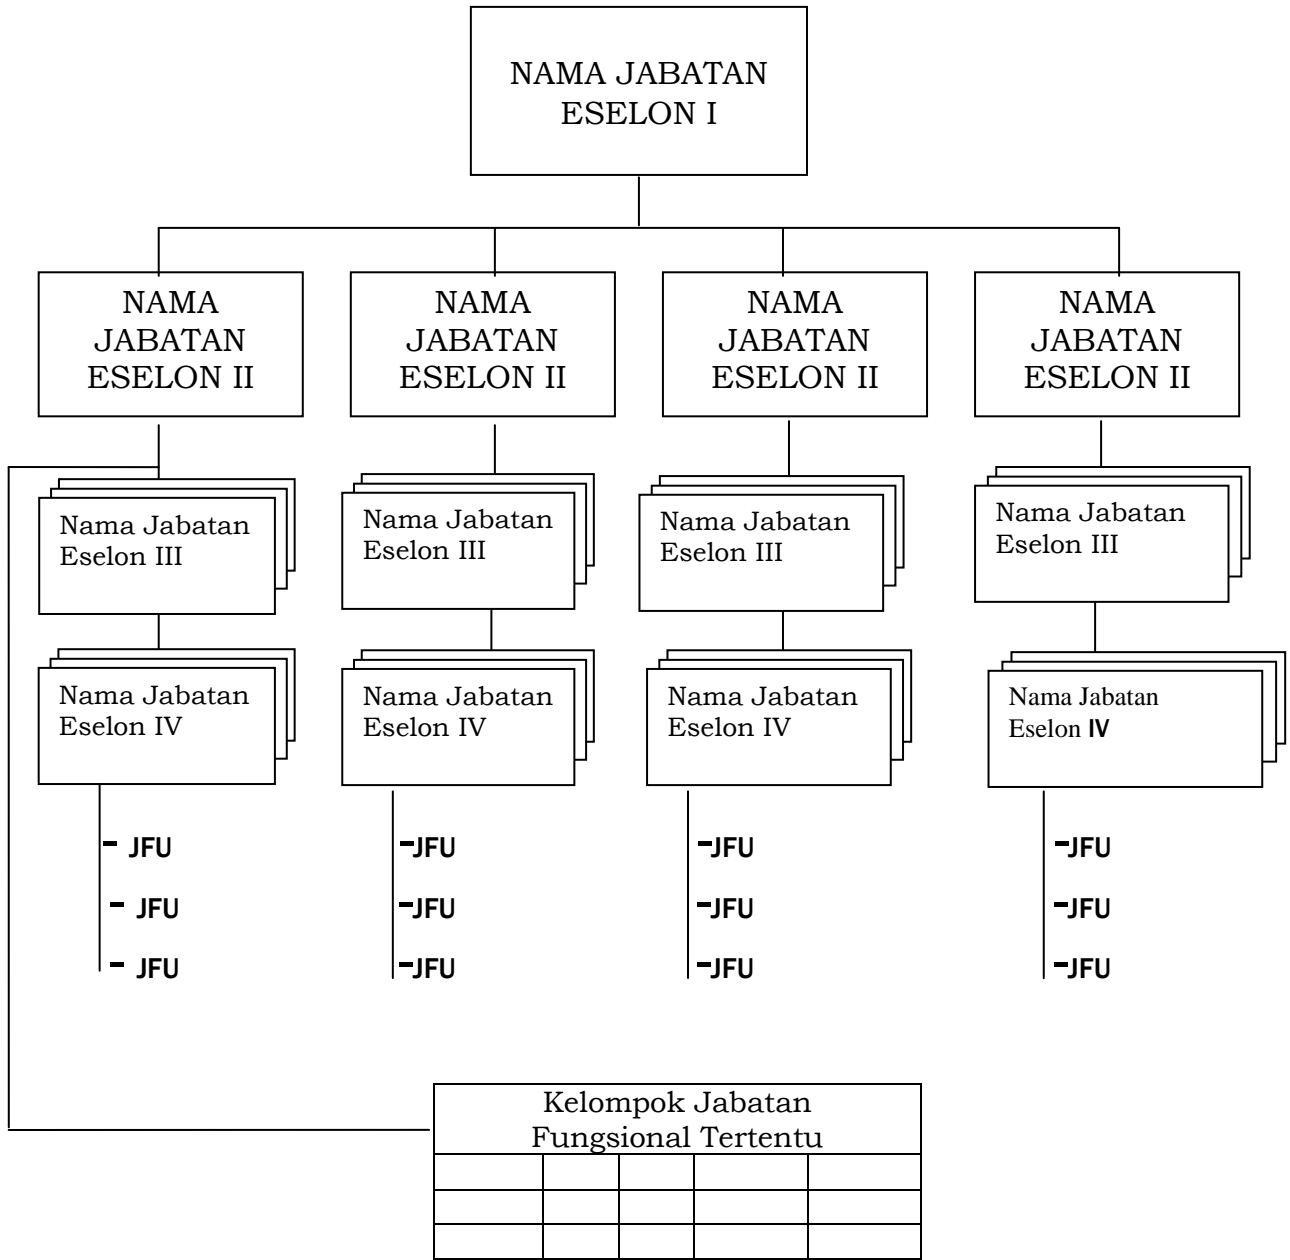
NAMA JABATAN ESELON I

NAMA JABATAN ESELON II

NAMA JABATAN ESELON II

NAMA JABATAN ESELON II

NAMA JABATAN ESELON II

Nama Jabatan Eselon III

Nama Jabatan Eselon III

Nama Jabatan Eselon III

Nama Jabatan Eselon III

Nama Jabatan Eselon IV

Nama Jabatan Eselon IV

Nama Jabatan Eselon IV

Nama Jabatan Eselon IV

- JFU
- JFU
- JFU

-JFU
-JFU
-JFU

-JFU
-JFU
-JFU

-JFU
-JFU
-JFU

Kelompok Jabatan Fungsional Tertentu

| | | | | |
|---|---|---|---|---|
| | | | | |
| | | | | |